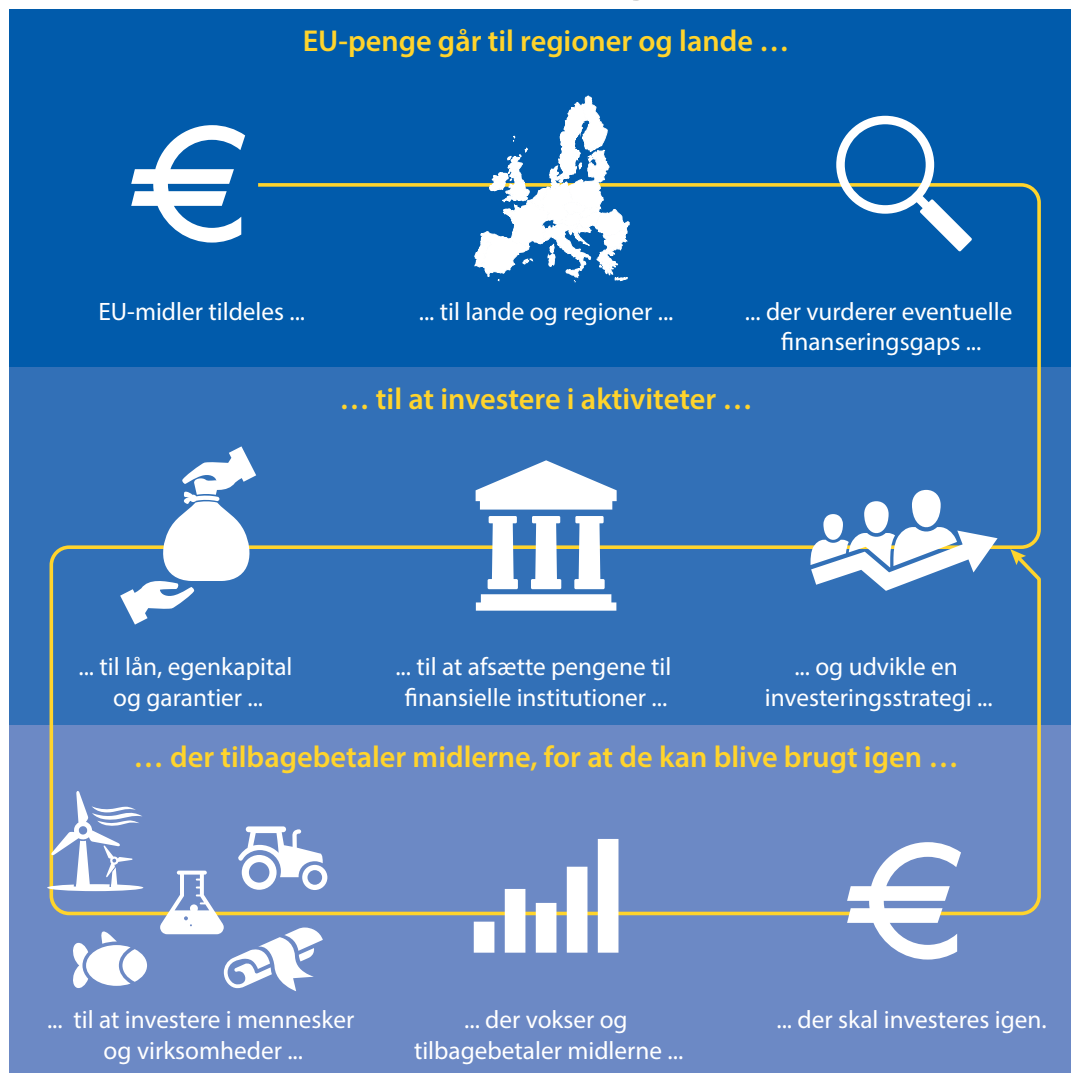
EU-penge går til regioner og lande …

EU-midler tildeles ...

... til lande og regioner ...

... der vurderer eventuelle finanseringsgaps ...

… til at investere i aktiviteter …

... til lån, egenkapital og garantier ...

... til at afsætte pengene til finansielle institutioner ...

... og udvikle en investeringsstrategi ...

… der tilbagebetaler midlerne, for at de kan blive brugt igen …

... til at investere i mennesker og virksomheder ...

... der vokser og tilbagebetaler midlerne ...

... der skal investeres igen.